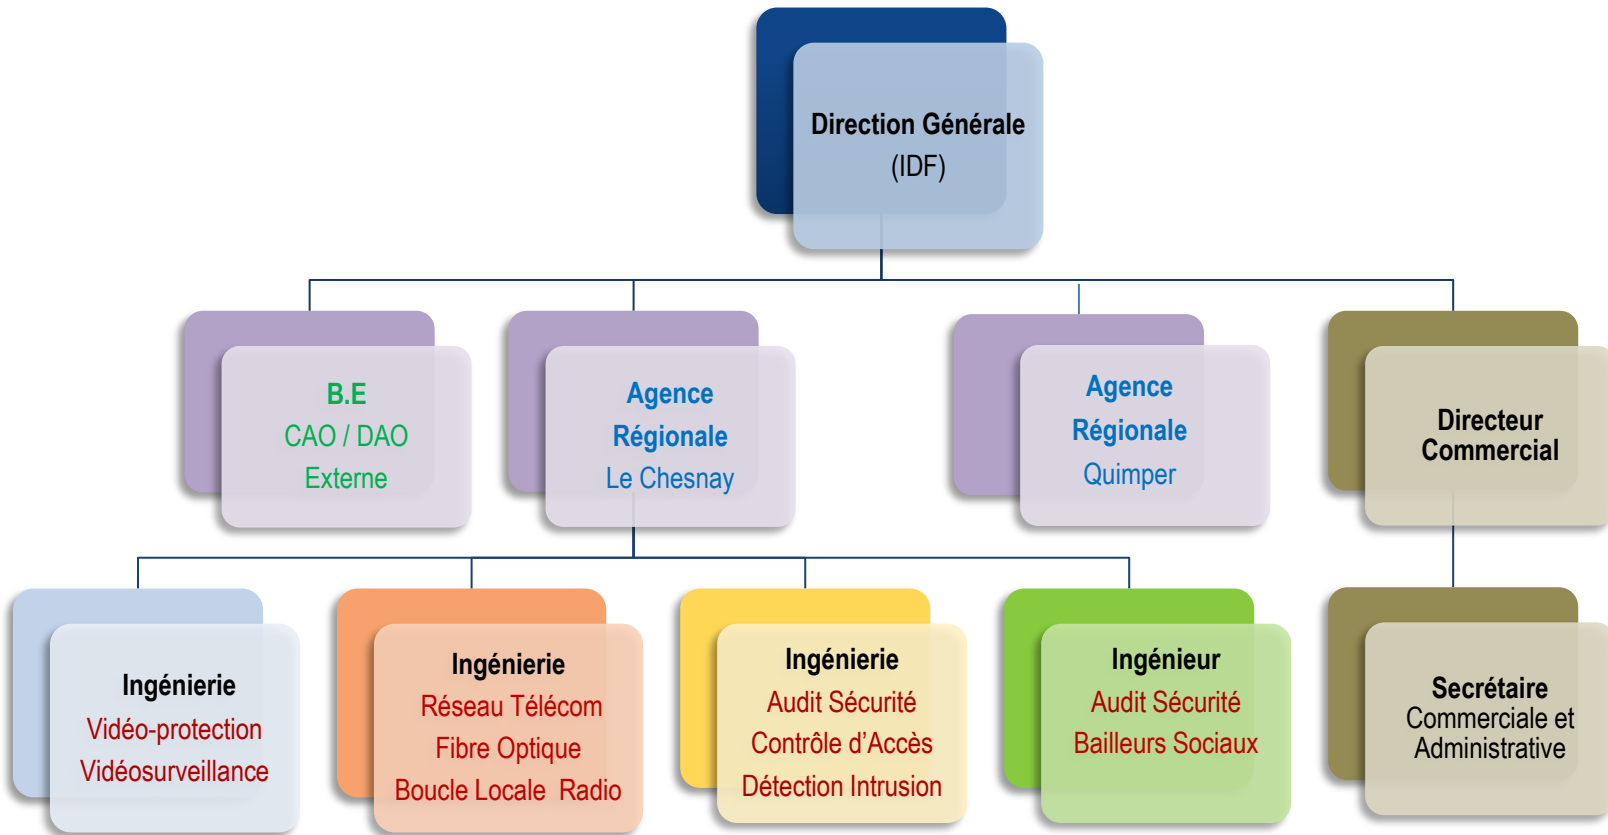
Direction Générale
(IDF)

B.E
CAO / DAO
Externe

Agence
Régionale
Le Chesnay

Agence
Régionale
Quimper

Directeur
Commercial

Ingénierie
Vidéo-protection
Vidéosurveillance

Ingénierie
Réseau Télécom
Fibre Optique
Boucle Locale Radio

Ingénierie
Audit Sécurité
Contrôle d'Accès
Détection Intrusion

Ingénieur
Audit Sécurité
Bailleurs Sociaux

Secrétaire
Commerciale et
Administrative